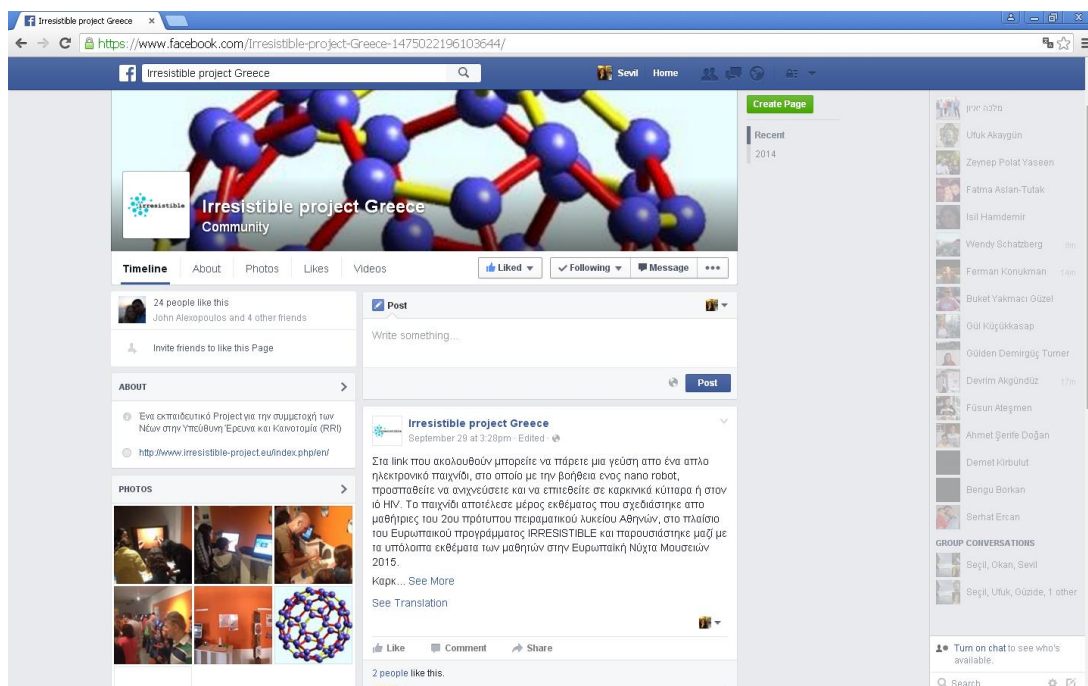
Irresistible project Greece ×

https://www.facebook.com/Irresistible-project-Greece-1475022196103644/

Irresistible project Greece

Sevil Home

irresistible

Irresistible project Greece
Community

Timeline About Photos Likes Videos

Liked ▾ ✓Following ▾ Message •••

Create Page

Recent
2014

24 people like this
John Alexopoulos and 4 other friends

Invite friends to like this Page

ABOUT

Ένα εκπαιδευτικό Project για την συμμετοχή των Νέων στην Υπεύθυνη Έρευνα και Καινοτομία (RRI)

http://www.irresistible-project.eu/index.php/en/

PHOTOS

Post

Write something...

Post

Irresistible project Greece
September 29 at 3:28pm · Edited ·

Στα link που ακολουθούν μπορείτε να πάρετε μια γεύση απο ένα απλο ηλεκτρονικό παιχνίδι, στο οποίο με την βοήθεια ενος nano robot, προσπαθείτε να ανιχνεύσετε και να επιτεθείτε σε καρκινικά κύτταρα ή στον ιό HIV. Το παιχνίδι αποτέλεσε μέρος εκθέματος που σχεδιάστηκε απο μαθητίρες του 2ου πρότυπου πειραματικού λυκείου Αθηνών, στο πλαίσιο του Ευρωπαικού προγράμματος IRRESISTIBLE και παρουσιάστηκε μαζί με τα υπόλοιπα εκθέματα των μαθητών στην Ευρωπαϊκή Νύχτα Μουσειών 2015.

Καρκ... See More

See Translation

Like Comment Share

2 people like this.

מלכה יאיון
Ufuk Akaygün
Zeynep Polat Yaseen
Fatma Aslan-Tutak
Isil Hamdemir
Wendy Schatzberg 9m
Ferman Konukman 14m
Buket Yakmacı Güzel
Gül Küçükkasap
Gülden Demirgüç Tumer
Devrim Akgündüz 17m
Füsun Ateşmen
Ahmet Şerife Doğan
Demet Kırbulut
Bengu Borkan
Serhat Ercan

GROUP CONVERSATIONS
Seçil, Okan, Sevil
Seçil, Ufuk, Güzide, 1 other

Turn on chat to see who's available.

Search